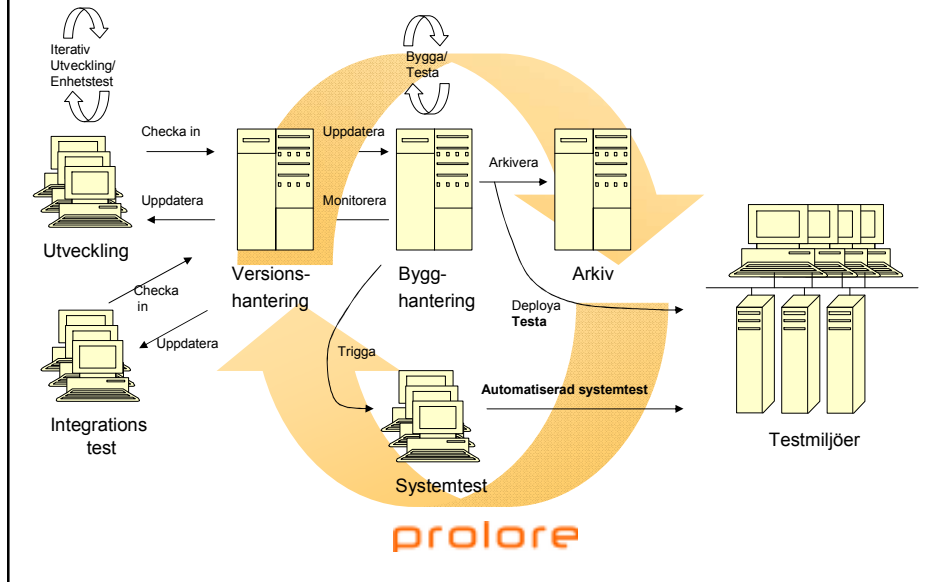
Iterativ Utveckling/ Enhetstest

Checka in

Uppdatera

Utveckling

Bygga/ Testa

Uppdatera

Monitorera

Arkivera

Versions-hantering

Bygg-hantering

Arkiv

Checka in

Uppdatera

Deploya
Testa

Trigga

Integrations test

Automatiserad systemtest

Systemtest

Testmiljöer

prolore